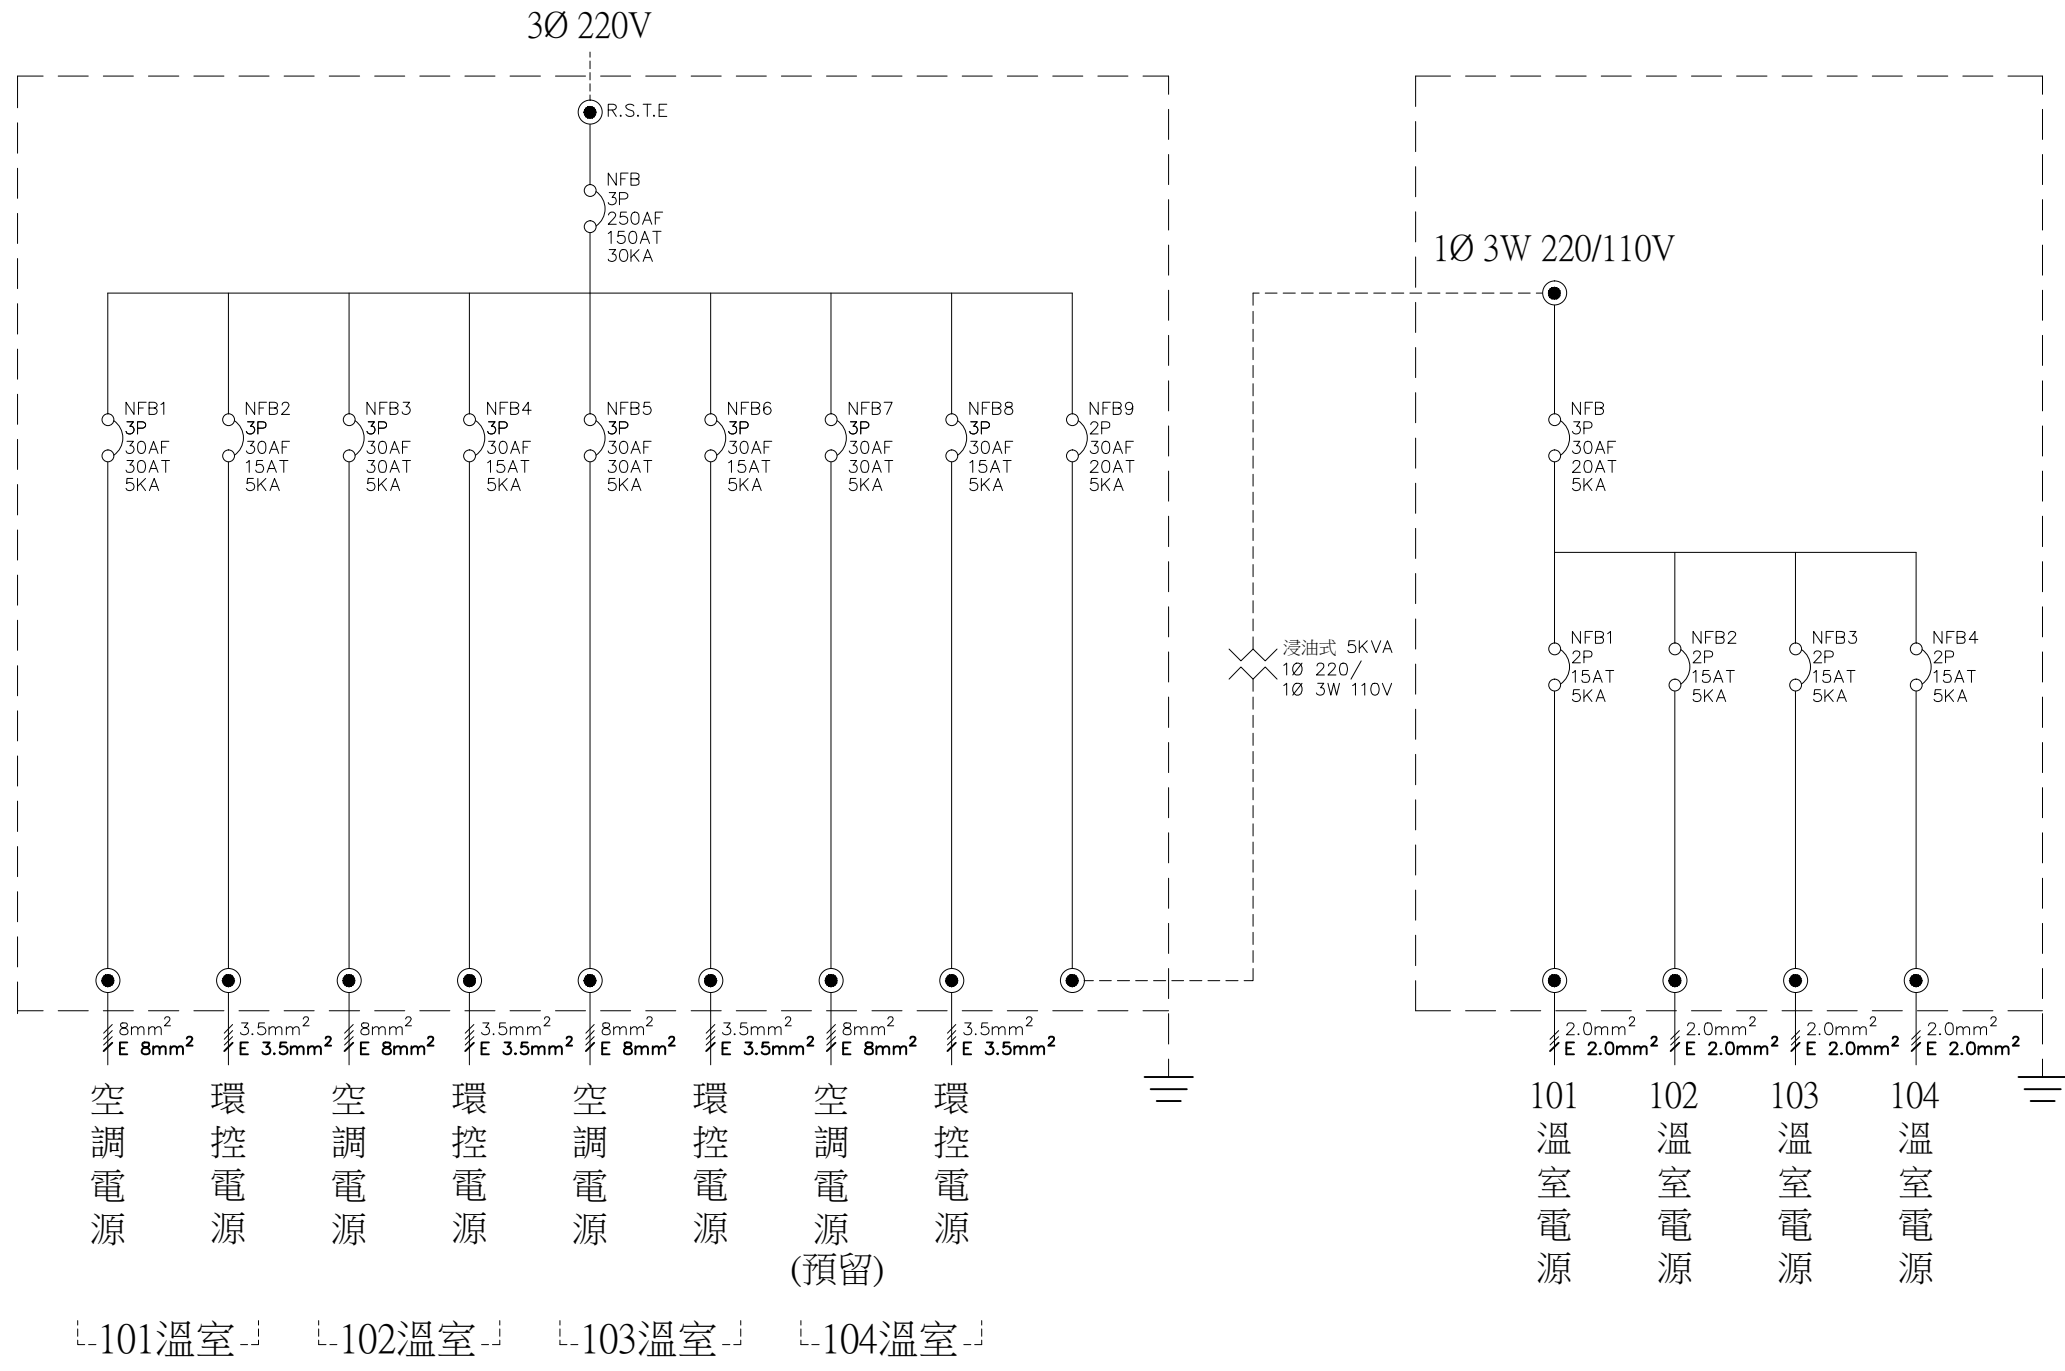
3Ø 220V

R.S.T.E

NFB
3P
250AF
150AT
30KA

NFB1
3P
30AF
30AT
5KA

NFB2
3P
30AF
15AT
5KA

NFB3
3P
30AF
30AT
5KA

NFB4
3P
30AF
15AT
5KA

NFB5
3P
30AF
30AT
5KA

NFB6
3P
30AF
15AT
5KA

NFB7
3P
30AF
30AT
5KA

NFB8
3P
30AF
15AT
5KA

NFB9
2P
30AF
20AT
5KA

$8mm^2$ E $8mm^2$
$3.5mm^2$ E $3.5mm^2$
$8mm^2$ E $8mm^2$
$3.5mm^2$ E $3.5mm^2$
$8mm^2$ E $8mm^2$
$3.5mm^2$ E $3.5mm^2$
$8mm^2$ E $8mm^2$
$3.5mm^2$ E $3.5mm^2$

空調電源
環控電源
空調電源
環控電源
空調電源
環控電源
空調電源(預留)
環控電源

101溫室
102溫室
103溫室
104溫室

浸油式 5KVA
1Ø 220/
1Ø 3W 110V

1Ø 3W 220/110V

NFB
3P
30AF
20AT
5KA

NFB1
2P
15AT
5KA

NFB2
2P
15AT
5KA

NFB3
2P
15AT
5KA

NFB4
2P
15AT
5KA

$2.0mm^2$ E $2.0mm^2$
$2.0mm^2$ E $2.0mm^2$
$2.0mm^2$ E $2.0mm^2$
$2.0mm^2$ E $2.0mm^2$

101溫室電源
102溫室電源
103溫室電源
104溫室電源